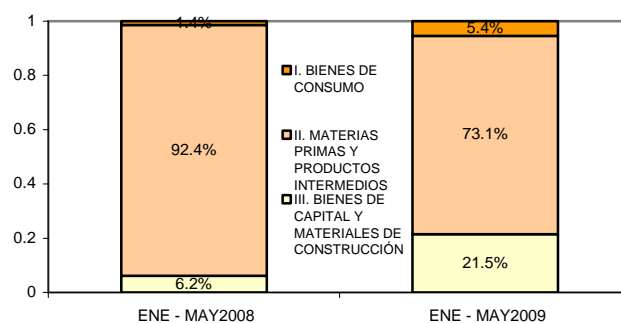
1
0.8
0.6
0.4
0.2
0

1.4%
92.4%
6.2%

5.4%
73.1%
21.5%

I. BIENES DE CONSUMO
II. MATERIAS PRIMAS Y PRODUCTOS INTERMEDIOS
III. BIENES DE CAPITAL Y MATERIALES DE CONSTRUCCIÓN

ENE - MAY2008
ENE - MAY2009